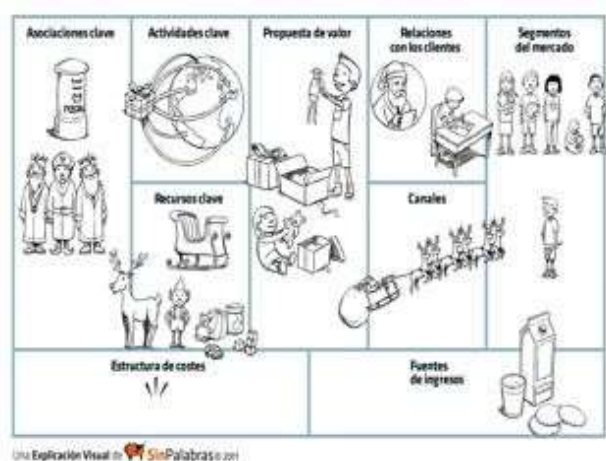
Asociaciones clave

Actividades clave

Propuesta de valor

Relaciones con los clientes

Segmentos del mercado

Recursos clave

Canales

Estructura de costes

Fuentes de ingresos

Una Explicación Visual de SinPalabras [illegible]